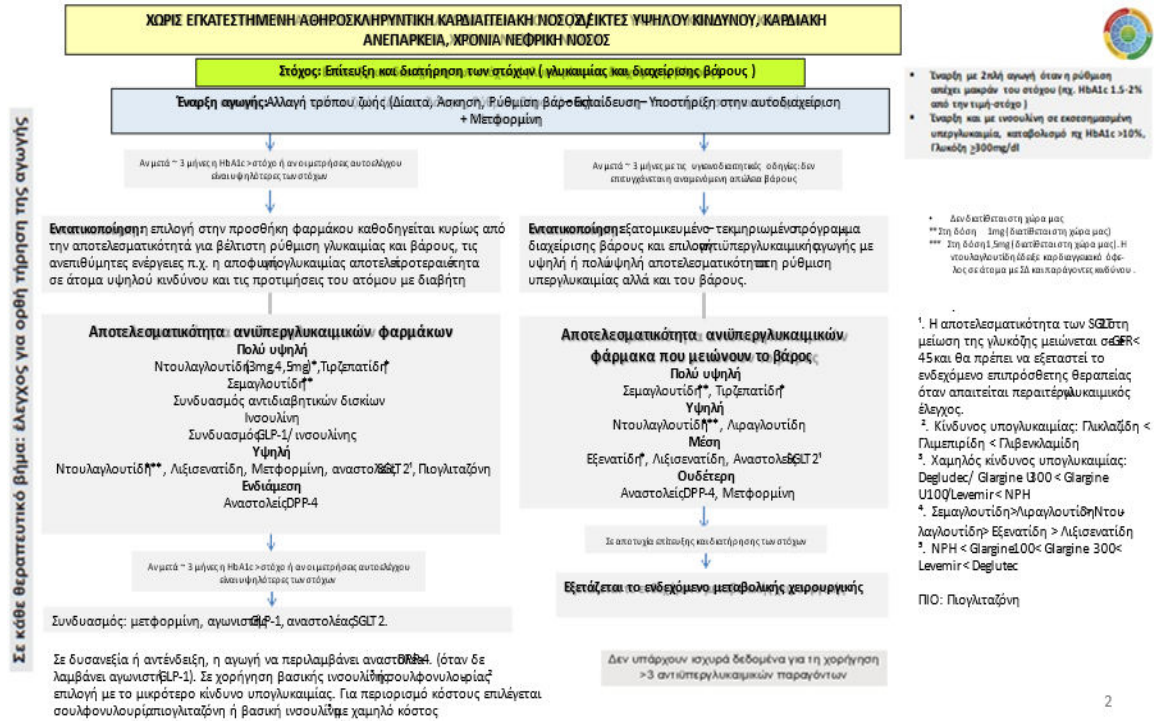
ΧΩΡΙΣ ΕΓΚΑΤΕΣΤΗΜΕΝΗ ΑΘΗΡΟΣΚΛΗΡΥΝΤΙΚΗ ΚΑΡΔΙΑΓΓΕΙΑΚΗ ΝΟΣΟ, ΔΕΙΚΤΕΣ ΥΨΗΛΟΥ ΚΙΝΔΥΝΟΥ, ΚΑΡΔΙΑΚΗ ΑΝΕΠΑΡΚΕΙΑ, ΧΡΟΝΙΑ ΝΕΦΡΙΚΗ ΝΟΣΟΣ

Στόχος: Επίτευξη και διατήρηση των στόχων ( γλυκαιμίας και διαχείρισης βάρους )

• Έναρξη με 2πλή αγωγή όταν η ρύθμιση απέχει μακράν του στόχου (πχ. HbA1c 1.5-2% από την τιμή-στόχο )
• Έναρξη και με ινσουλίνη σε εκσεσημασμένη υπεργλυκαιμία, καταβολισμό πχ HbA1c >10%, Γλυκόζη ≥300mg/dl

Σε κάθε θεραπευτικό βήμα: έλεγχος για ορθή τήρηση της αγωγής

Έναρξη αγωγής: Αλλαγή τρόπου ζωής (Δίαιτα, Άσκηση, Ρύθμιση βάρους) - Εκπαίδευση- Υποστήριξη στην αυτοδιαχείριση + Μετφορμίνη

Αν μετά ~ 3 μήνες η HbA1c > στόχο ή οι αυτομετρήσεις αυτοελέγχου είναι υψηλότερες των στόχων

Αν μετά ~ 3 μήνες με τις υγιεινοδιαιτητικές οδηγίες δεν επιτυγχάνεται η αναμενόμενη απώλεια βάρους

• Δεν διατίθεται στη χώρα μας
** Στη δόση 1mg (διατίθεται στη χώρα μας)
*** Στη δόση 1,5mg (διατίθεται στη χώρα μας). Η ντουλαγλουτίδη έδειξε καρδιαγγειακό όφελος σε άτομα με ΣΔ και παράγοντες κινδύνου.

Εντατικοποίηση: η επιλογή στην προσθήκη φαρμάκου καθοδηγείται κυρίως από την αποτελεσματικότητά για βέλτιστη ρύθμιση γλυκαιμίας και βάρους, τις ανεπιθύμητες ενέργειες π.χ. η αποφυγή υπογλυκαιμίας αποτελεί προτεραιότητα σε άτομα υψηλού κινδύνου και τις προτιμήσεις του ατόμου με διαβήτη

Εντατικοποίηση: εξατομικευμένο - τεκμηριωμένο πρόγραμμα διαχείρισης βάρους και επιλογή αντιυπεργλυκαιμικής αγωγής με υψηλή ή πολύ υψηλή αποτελεσματικότητα στη ρύθμιση υπεργλυκαιμίας αλλά και του βάρους.

Αποτελεσματικότητα αντιυπεργλυκαιμικών φαρμάκων
Πολύ υψηλή
Ντουλαγλουτίδη (3mg 4,5mg)*, Τιρζεπατίδη*
Σεμαγλουτίδη**
Συνδυασμός αντιδιαβητικών δισκίων
Ινσουλίνη
Συνδυασμός GLP-1/ ινσουλίνης
Υψηλή
Ντουλαγλουτίδη**, Λιξισενατίδη, Μετφορμίνη, αναστολείς SGLT 2¹, Πιογλιταζόνη
Ενδιάμεση
Αναστολείς DPP-4

Αποτελεσματικότητα αντιυπεργλυκαιμικών φάρμακα που μειώνουν το βάρος
Πολύ υψηλή
Σεμαγλουτίδη**, Τιρζεπατίδη*
Υψηλή
Ντουλαγλουτίδη***, Λιραγλουτίδη
Μέση
Εξενατίδη*, Λιξισενατίδη, Αναστολείς SGLT 2¹
Ουδέτερη
Αναστολείς DPP-4, Μετφορμίνη

¹. Η αποτελεσματικότητα των SGLT2 στη μείωση της γλυκόζης μειώνεται σε eGFR< 45 και θα πρέπει να εξεταστεί το ενδεχόμενο επιπρόσθετης θεραπείας όταν απαιτείται περαιτέρω γλυκαιμικός έλεγχος.
². Κίνδυνος υπογλυκαιμίας: Γλικλαζίδη < Γλιμεπιρίδη < Γλιβενκλαμίδη
³. Χαμηλός κίνδυνος υπογλυκαιμίας: Degludec/ Glargine U300 < Glargine U100/Levemir < NPH
⁴. Σεμαγλουτίδη>Λιραγλουτίδη>Ντουλαγλουτίδη> Εξενατίδη > Λιξισενατίδη
⁵. NPH < Glargine100< Glargine 300< Levemir < Deglutec

ΠΙΟ: Πιογλιταζόνη

Αν μετά ~ 3 μήνες η HbA1c > στόχο ή οι αυτομετρήσεις αυτοελέγχου είναι υψηλότερες των στόχων

Σε αποτυχία επίτευξης και διατήρησης των στόχων

Εξετάζεται το ενδεχόμενο μεταβολικής χειρουργικής

Συνδυασμός: μετφορμίνη, αγωνιστής GLP-1, αναστολέας SGLT 2.

Σε δυσανεξία ή αντένδειξη, η αγωγή να περιλαμβάνει αναστολείς DPP-4. (όταν δε λαμβάνει αγωνιστή GLP-1). Σε χορήγηση βασικής ινσουλίνης⁵ ή σουλφονυλουρίας² επιλογή με το μικρότερο κίνδυνο υπογλυκαιμίας. Για περιορισμό κόστους επιλέγεται σουλφονυλουρία, πιογλιταζόνη ή βασική ινσουλίνη με χαμηλό κόστος

Δεν υπάρχουν ισχυρά δεδομένα για τη χορήγηση >3 αντιυπεργλυκαιμικών παραγόντων

2